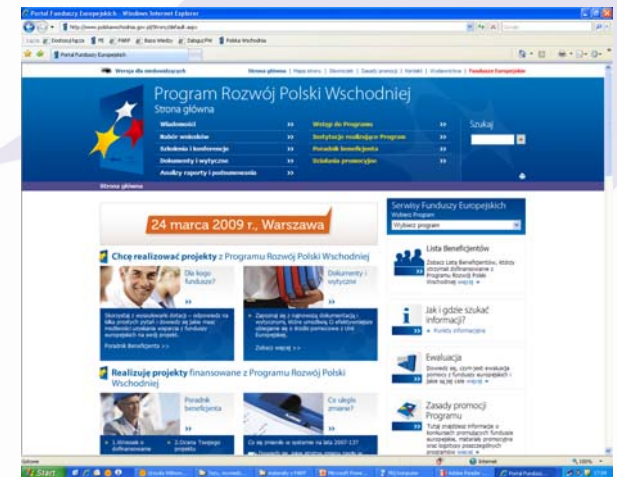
Portal Funduszy Europejskich - Windows Internet Explorer

http://www.polskawschodnia.gov.pl/Strony/default.aspx

Portal Funduszy Europejskich

Wersja dla niedowidzących

Strona główna | Mapa strony | Słownik | Zasady promocji | Kontakt | Wyszukiwarka | Fundusze Europejskie

Program Rozwój Polski Wschodniej

Strona główna

Wiadomości >>

Nabór wniosków >>

Szkolenia i konferencje >>

Dokumenty i wytyczne >>

Analizy, raporty i podsumowania >>

Wstęp do Programu >>

Instytucje realizujące Program >>

Poradnik beneficjenta >>

Działania promocyjne >>

Szukaj

Strona główna

24 marca 2009 r., Warszawa

Serwisy Funduszy Europejskich

Wybierz Program

Wybierz program

Chcę realizować projekty z Programu Rozwój Polski Wschodniej

Dla kogo fundusze?

Dokumenty i wytyczne

Poradnik Beneficjenta >>

Zobacz więcej >>

Lista Beneficjentów

Jak i gdzie szukać informacji?

Punkty informacyjne

Ewaluacja

Zasady promocji Programu

Realizuję projekty finansowane z Programu Rozwój Polski Wschodniej

Poradnik beneficjenta

Co uległo zmianie?

Internet

100%

Start

17:09